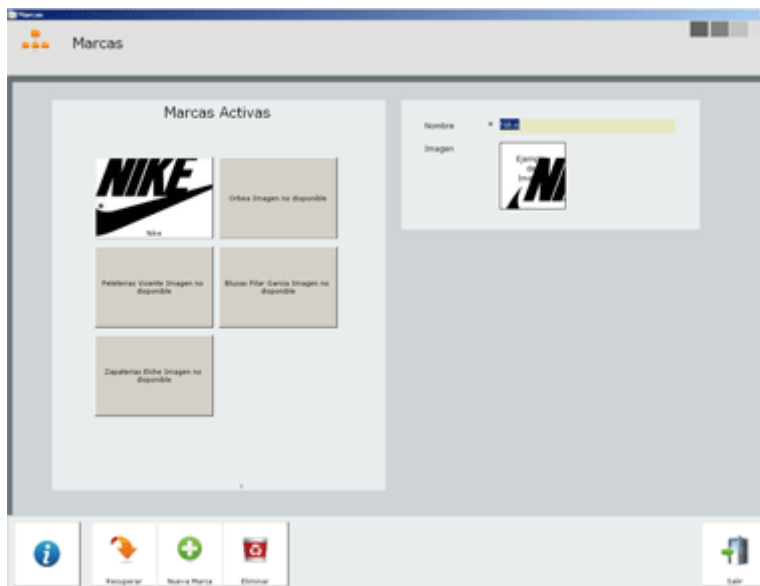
Marcas

Marcas

Marcas Activas

NIKE

Nike

Orbea Imagen no disponible

Peleterias Vicente Imagen no disponible

Blusas Pilar Garcia Imagen no disponible

Zapaterias Elche Imagen no disponible

Nombre

Nike

Imagen

Ejem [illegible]

Recuperar

Nueva Marca

Eliminar

Salir